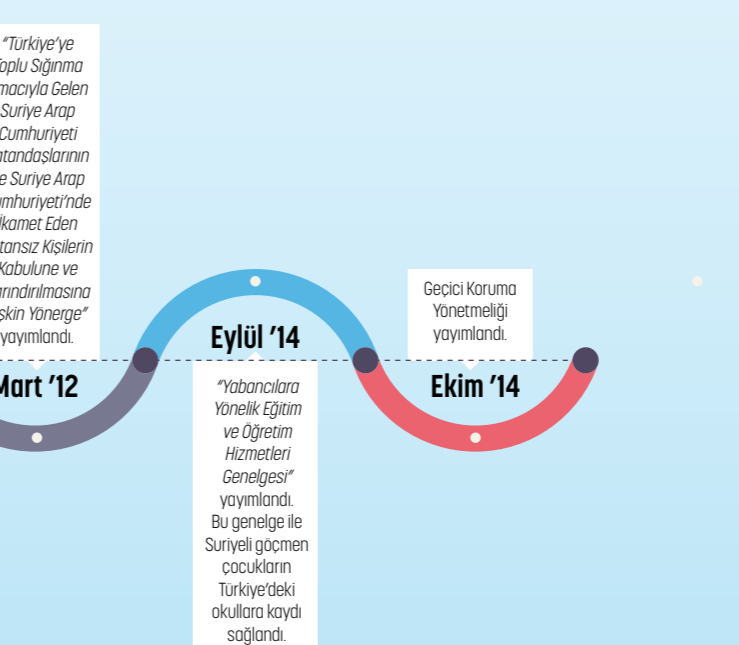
"Türkiye'ye
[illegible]oplu Sığınma
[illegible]macıyla Gelen
Suriye Arap
Cumhuriyeti
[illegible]tandaşlarının
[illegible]e Suriye Arap
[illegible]umhuriyeti'nde
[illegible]kamet Eden
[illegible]tansız Kişilerin
Kabulune ve
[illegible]rındırılmasına
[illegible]şkin Yönerge"
yayımlandı.

Mart '12

Eylül '14

"Yabancılara Yönelik Eğitim ve Öğretim Hizmetleri Genelgesi" yayımlandı. Bu genelge ile Suriyeli göçmen çocukların Türkiye'deki okullara kaydı sağlandı.

Geçici Koruma Yönetmeliği yayımlandı.

Ekim '14